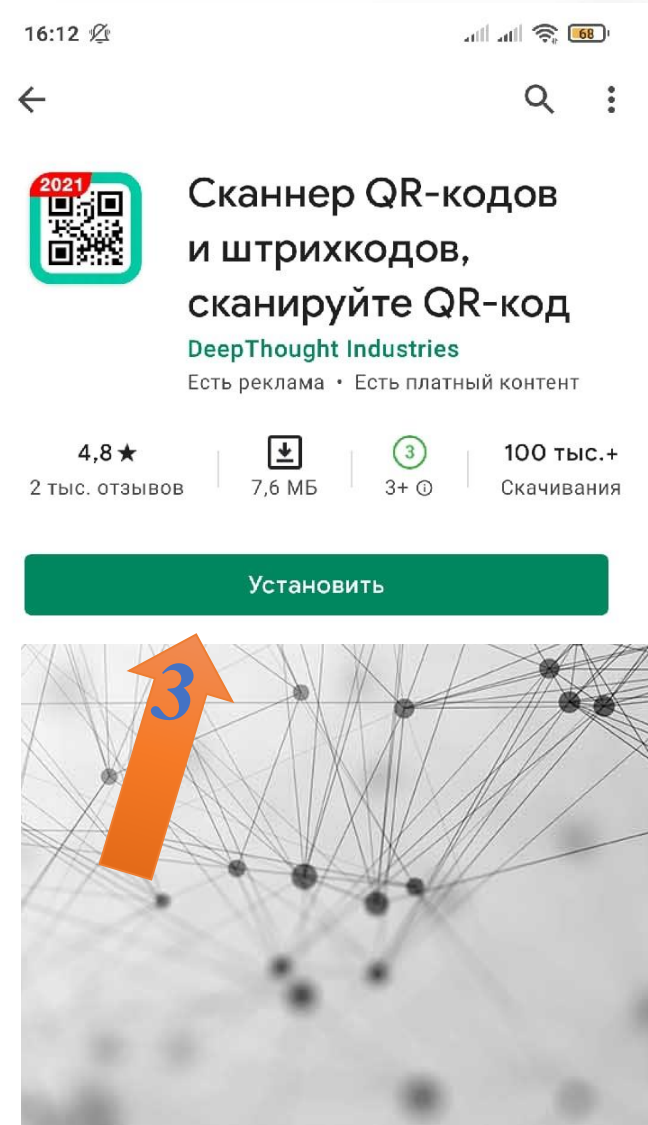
16:12

68

2021

Сканнер QR-кодов и штрихкодов, сканируйте QR-код

DeepThought Industries

Есть реклама • Есть платный контент

4,8 ★
2 тыс. отзывов

7,6 МБ

3
3+ ⓘ

100 тыс.+
Скачивания

Установить

3